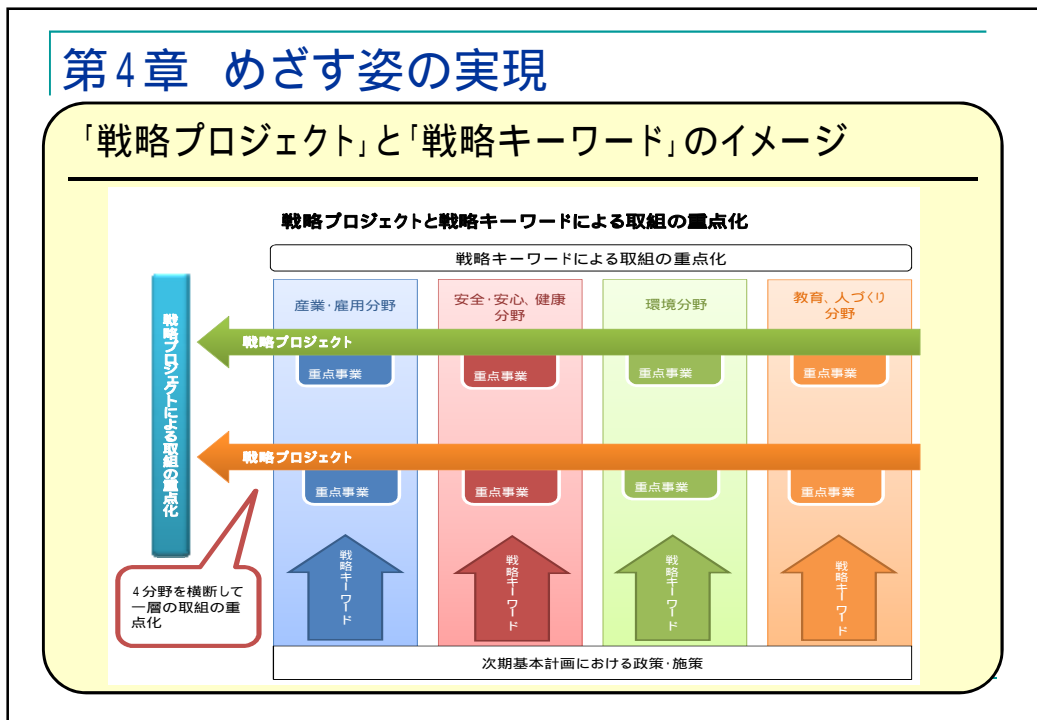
第4章　めざす姿の実現

「戦略プロジェクト」と「戦略キーワード」のイメージ

戦略プロジェクトと戦略キーワードによる取組の重点化

戦略キーワードによる取組の重点化

産業･雇用分野

安全･安心、健康分野

環境分野

教育、人づくり分野

戦略プロジェクトによる取組の重点化

戦略プロジェクト

重点事業

重点事業

重点事業

重点事業

戦略プロジェクト

重点事業

重点事業

重点事業

重点事業

4分野を横断して一層の取組の重点化

戦略キーワード

戦略キーワード

戦略キーワード

戦略キーワード

次期基本計画における政策･施策